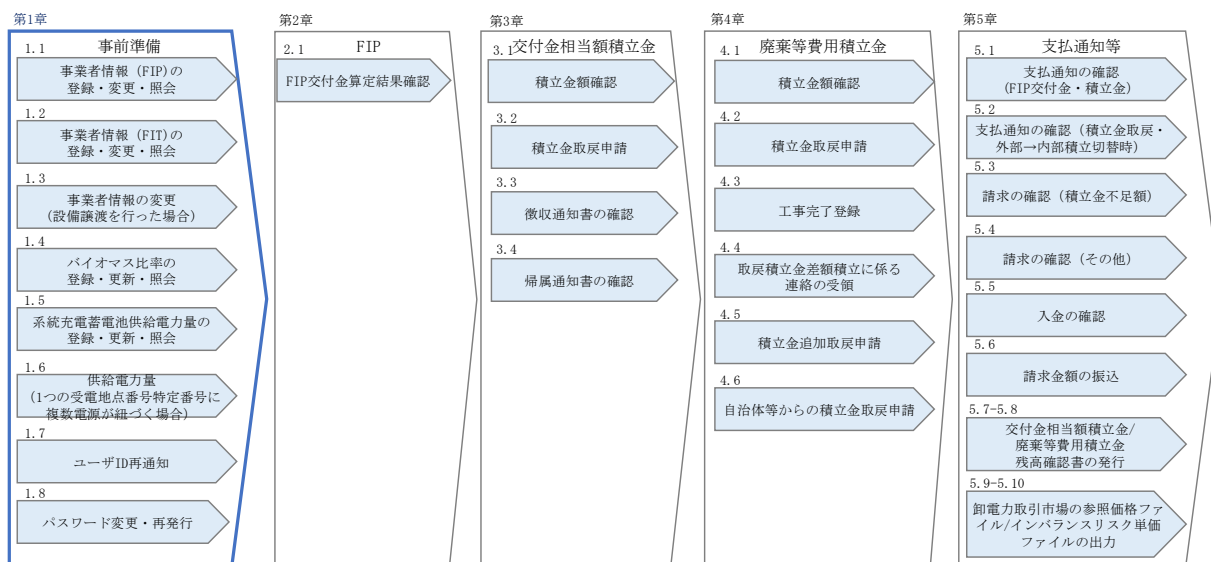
第1章

1.1 事前準備

事業者情報（FIP）の登録・変更・照会

1.2

事業者情報（FIT）の登録・変更・照会

1.3

事業者情報の変更（設備譲渡を行った場合）

1.4

バイオマス比率の登録・更新・照会

1.5

系統充電蓄電池供給電力量の登録・更新・照会

1.6

供給電力量（1つの受電地点番号特定番号に複数電源が紐づく場合）

1.7

ユーザID再通知

1.8

パスワード変更・再発行

第2章

2.1 FIP

FIP交付金算定結果確認

第3章

3.1 交付金相当額積立金

積立金額確認

3.2

積立金取戻申請

3.3

徴収通知書の確認

3.4

帰属通知書の確認

第4章

4.1 廃棄等費用積立金

積立金額確認

4.2

積立金取戻申請

4.3

工事完了登録

4.4

取戻積立金差額積立に係る連絡の受領

4.5

積立金追加取戻申請

4.6

自治体等からの積立金取戻申請

第5章

5.1 支払通知等

支払通知の確認（FIP交付金・積立金）

5.2

支払通知の確認（積立金取戻・外部→内部積立切替時）

5.3

請求の確認（積立金不足額）

5.4

請求の確認（その他）

5.5

入金の確認

5.6

請求金額の振込

5.7-5.8

交付金相当額積立金/廃棄等費用積立金残高確認書の発行

5.9-5.10

卸電力取引市場の参照価格ファイル/インバランスリスク単価ファイルの出力